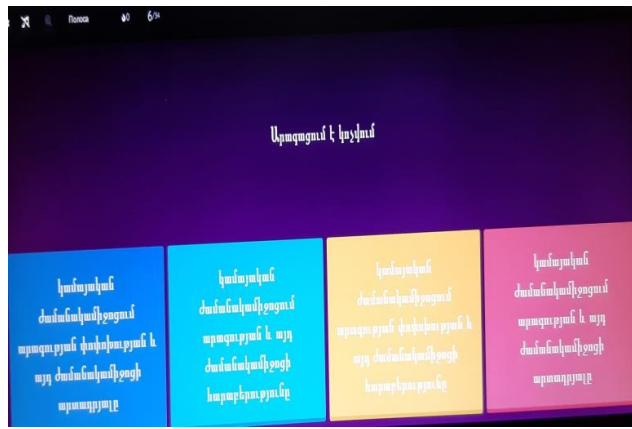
Полоса 0 6/14

Արտացոլում է կոչվում

կամայական ժամանակամիջոցում արտադրության փոփոխությունն և այդ ժամանակամիջոցի արտադրյալը

կամայական ժամանակամիջոցում արտադրության և այդ ժամանակամիջոցի հարաբերությունը

կամայական ժամանակամիջոցում արտադրության փոփոխության և այդ ժամանակամիջոցի հարաբերությունը

կամայական ժամանակամիջոցում արտադրության և այդ ժամանակամիջոցի արտադրյալը